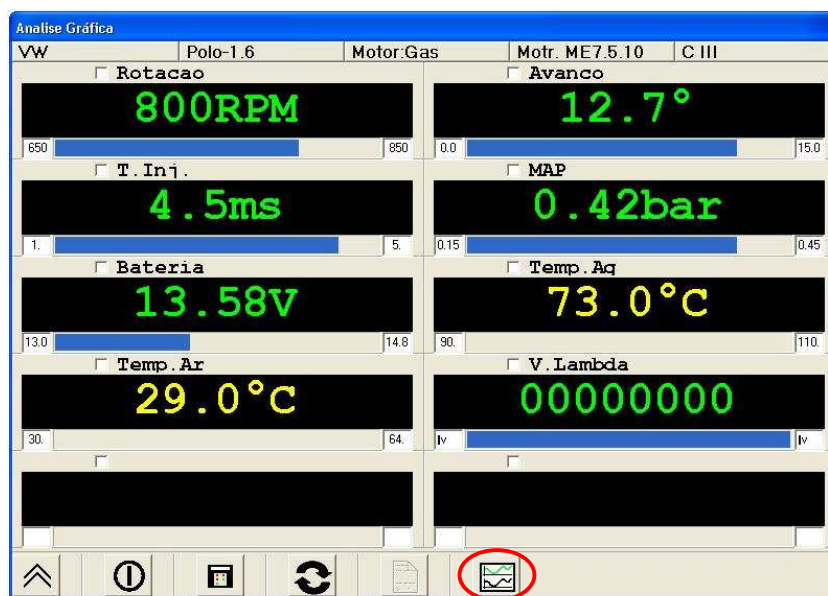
Analise Gráfica

| VW | Polo-1.6 | Motor:Gas | Motr. ME7.5.10 | C III |
|---|---|---|---|---|

Rotacao
800RPM
650 850

Avanco
12.7°
0.0 15.0

T.Inj.
4.5ms
1. 5.

MAP
0.42bar
0.15 0.45

Bateria
13.58V
13.0 14.8

Temp.Ag
73.0°C
90. 110.

Temp.Ar
29.0°C
30. 64.

V.Lambda
00000000
lv lv